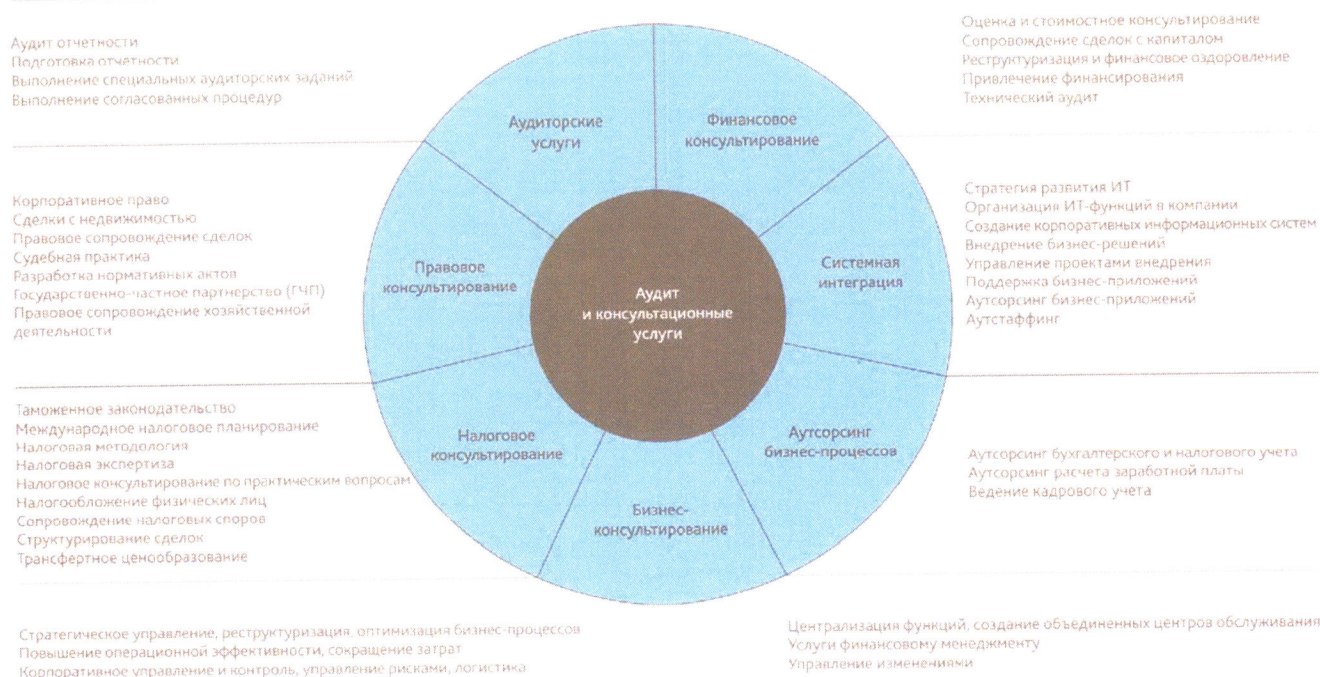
Аудит отчетности
Подготовка отчетности
Выполнение специальных аудиторских заданий
Выполнение согласованных процедур

Оценка и стоимостное консультирование
Сопровождение сделок с капиталом
Реструктуризация и финансовое оздоровление
Привлечение финансирования
Технический аудит

Аудиторские услуги

Финансовое консультирование

Корпоративное право
Сделки с недвижимостью
Правовое сопровождение сделок
Судебная практика
Разработка нормативных актов
Государственно-частное партнерство (ГЧП)
Правовое сопровождение хозяйственной деятельности

Правовое консультирование

Аудит и консультационные услуги

Системная интеграция

Стратегия развития ИТ
Организация ИТ-функций в компании
Создание корпоративных информационных систем
Внедрение бизнес-решений
Управление проектами внедрения
Поддержка бизнес-приложений
Аутсорсинг бизнес-приложений
Аутстаффинг

Таможенное законодательство
Международное налоговое планирование
Налоговая методология
Налоговая экспертиза
Налоговое консультирование по практическим вопросам
Налогообложение физических лиц
Сопровождение налоговых споров
Структурирование сделок
Трансфертное ценообразование

Налоговое консультирование

Аутсорсинг бизнес-процессов

Аутсорсинг бухгалтерского и налогового учета
Аутсорсинг расчета заработной платы
Ведение кадрового учета

Бизнес-консультирование

Стратегическое управление, реструктуризация, оптимизация бизнес-процессов
Повышение операционной эффективности, сокращение затрат
Корпоративное управление и контроль, управление рисками, логистика

Централизация функций, создание объединенных центров обслуживания
Услуги финансовому менеджменту
Управление изменениями